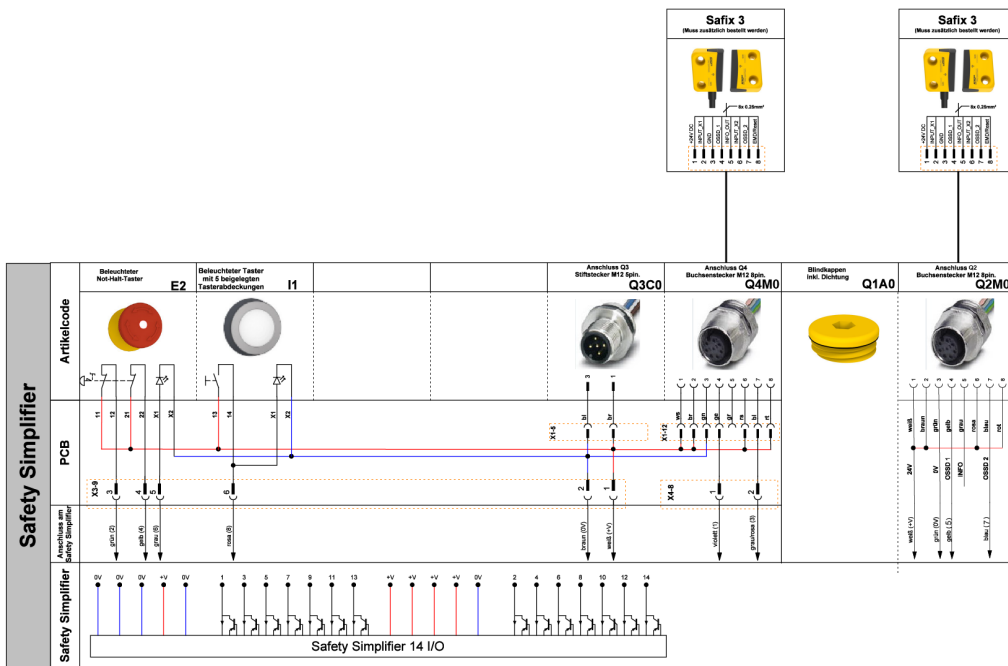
Safix 3
(Muss zusätzlich bestellt werden)

8x 0.25mm²

+24V DC
INPUT_X1
GND
OSSD_1
INFO_OUT
INPUT_X2
OSSD_2
EMO/Reset

1 2 3 4 5 6 7 8

Safix 3
(Muss zusätzlich bestellt werden)

8x 0.25mm²

+24V DC
INPUT_X1
GND
OSSD_1
INFO_OUT
INPUT_X2
OSSD_2
EMO/Reset

1 2 3 4 5 6 7 8

Safety Simplifier

Artikelcode

Beleuchteter Not-Halt-Taster
E2

Beleuchteter Taster mit 5 beigelegten Tasterabdeckungen
I1

Anschluss Q3 Stiftstecker M12 5pin.
Q3C0

Anschluss Q4 Buchsenstecker M12 8pin.
Q4M0

Blindkappen inkl. Dichtung
Q1A0

Anschluss Q2 Buchsenstecker M12 8pin.
Q2M0

PCB

11 12 21 22 X1 X2

13 14 X1 X2

3 1

bl br

X1-6

1 2 3 4 5 6 7 8

ws br gn ge gr rs bl rt

X1-12

1 2 3 4 5 6 7 8

weiß braun grün gelb grau rosa blau rot

24V 0V OSSD 1 INFO OSSD 2

X3-9

3 4 5

6

2 1

X4-8

1 2

Anschluss am Safety Simplifier

grün (2)
gelb (4)
grau (6)
rosa (8)
braun (0V)
weiß (+V)
violett (1)
grau/rosa (3)
weiß (+V)
grün (0V)
gelb (5)
blau (7)

Safety Simplifier

0V 0V 0V +V 0V 1 3 5 7 9 11 13 +V +V +V +V 0V 2 4 6 8 10 12 14

Safety Simplifier 14 I/O